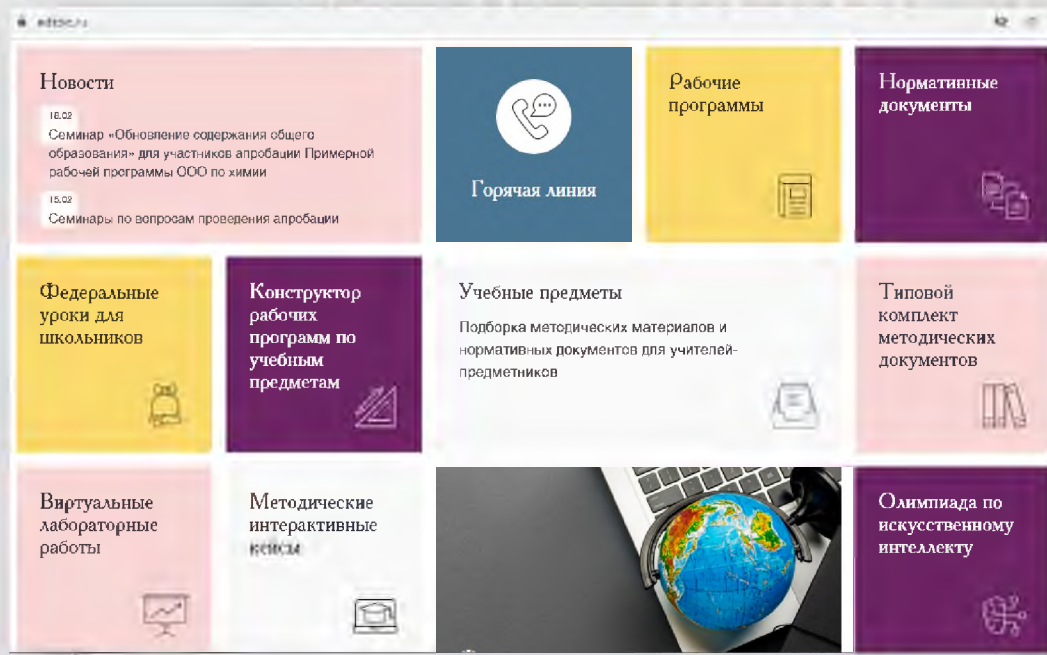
edsoo.ru

Новости

16.02
Семинар «Обновление содержания общего образования» для участников апробации Примерной рабочей программы ООО по химии

15.02
Семинары по вопросам проведения апробации

Горячая линия

Рабочие программы

Нормативные документы

Федеральные уроки для школьников

Конструктор рабочих программ по учебным предметам

Учебные предметы

Подборка методических материалов и нормативных документов для учителей-предметников

Типовой комплект методических документов

Виртуальные лабораторные работы

Методические интерактивные кейсы

Олимпиада по искусственному интеллекту